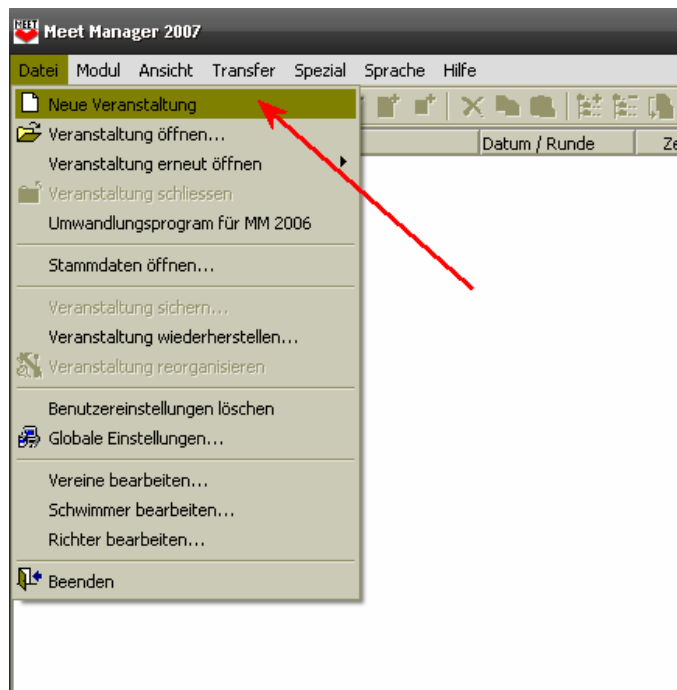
MEET Meet Manager 2007

Datei Modul Ansicht Transfer Spezial Sprache Hilfe

Neue Veranstaltung
Veranstaltung öffnen...
Veranstaltung erneut öffnen
Veranstaltung schliessen
Umwandlungsprogram für MM 2006

Stammdaten öffnen...

Veranstaltung sichern...
Veranstaltung wiederherstellen...
Veranstaltung reorganisieren

Benutzereinstellungen löschen
Globale Einstellungen...

Vereine bearbeiten...
Schwimmer bearbeiten...
Richter bearbeiten...

Beenden

Datum / Runde
Ze